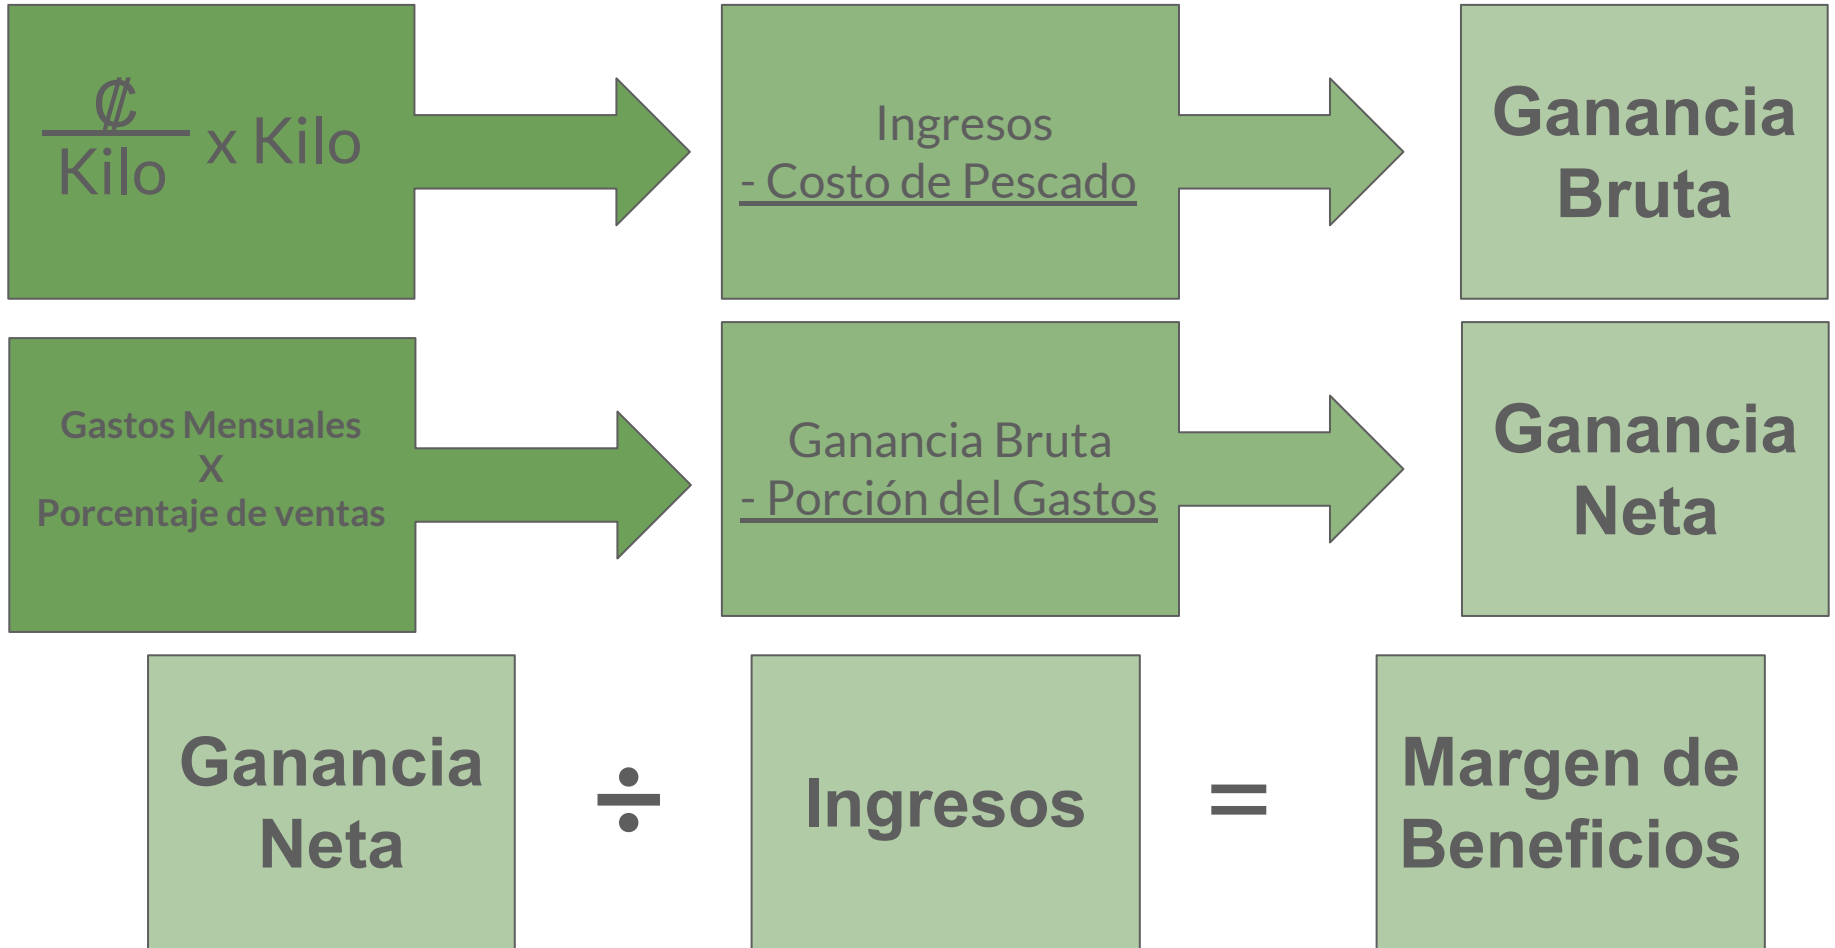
$\frac{₡}{Kilo}$ x Kilo

Ingresos
- Costo de Pescado

Ganancia Bruta

Gastos Mensuales
X
Porcentaje de ventas

Ganancia Bruta
- Porción del Gastos

Ganancia Neta

Ganancia Neta

÷

Ingresos

=

Margen de Beneficios